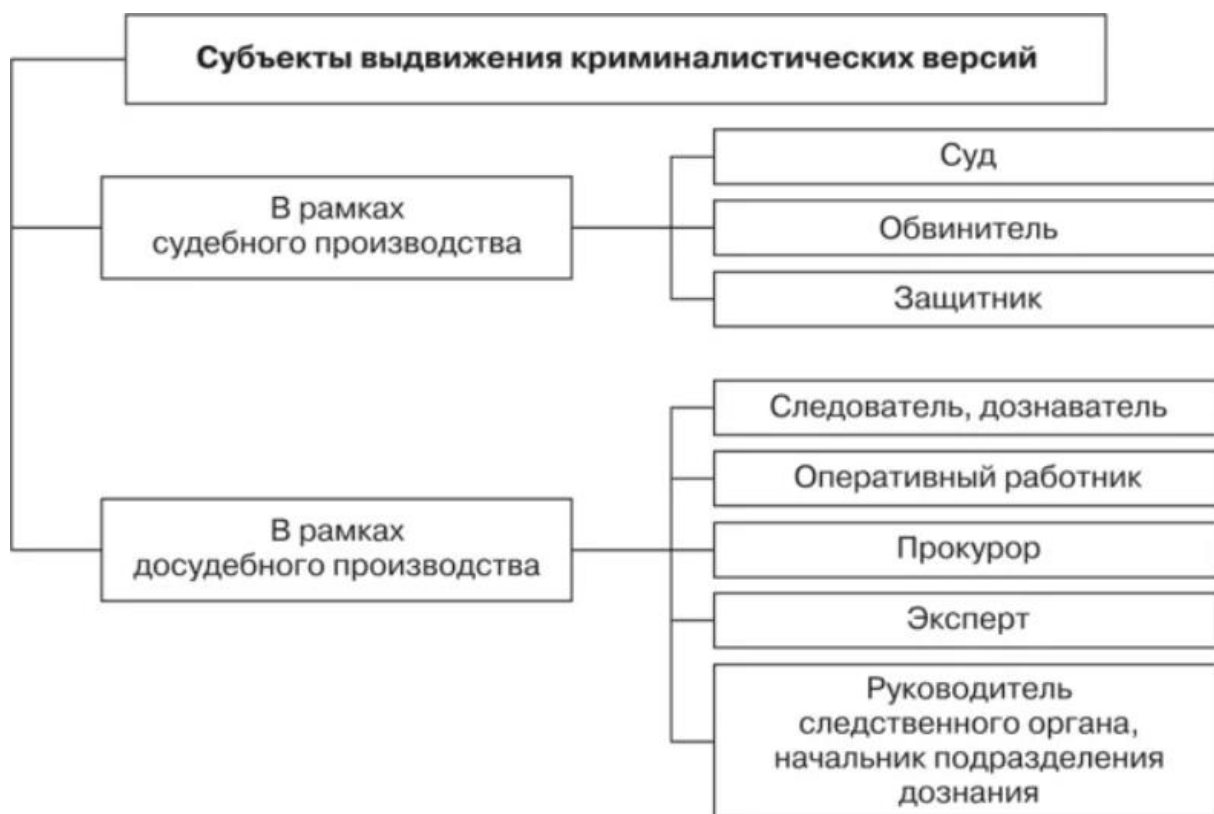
Субъекты выдвижения криминалистических версий

В рамках судебного производства

Суд

Обвинитель

Защитник

В рамках досудебного производства

Следователь, дознаватель

Оперативный работник

Прокурор

Эксперт

Руководитель следственного органа, начальник подразделения дознания